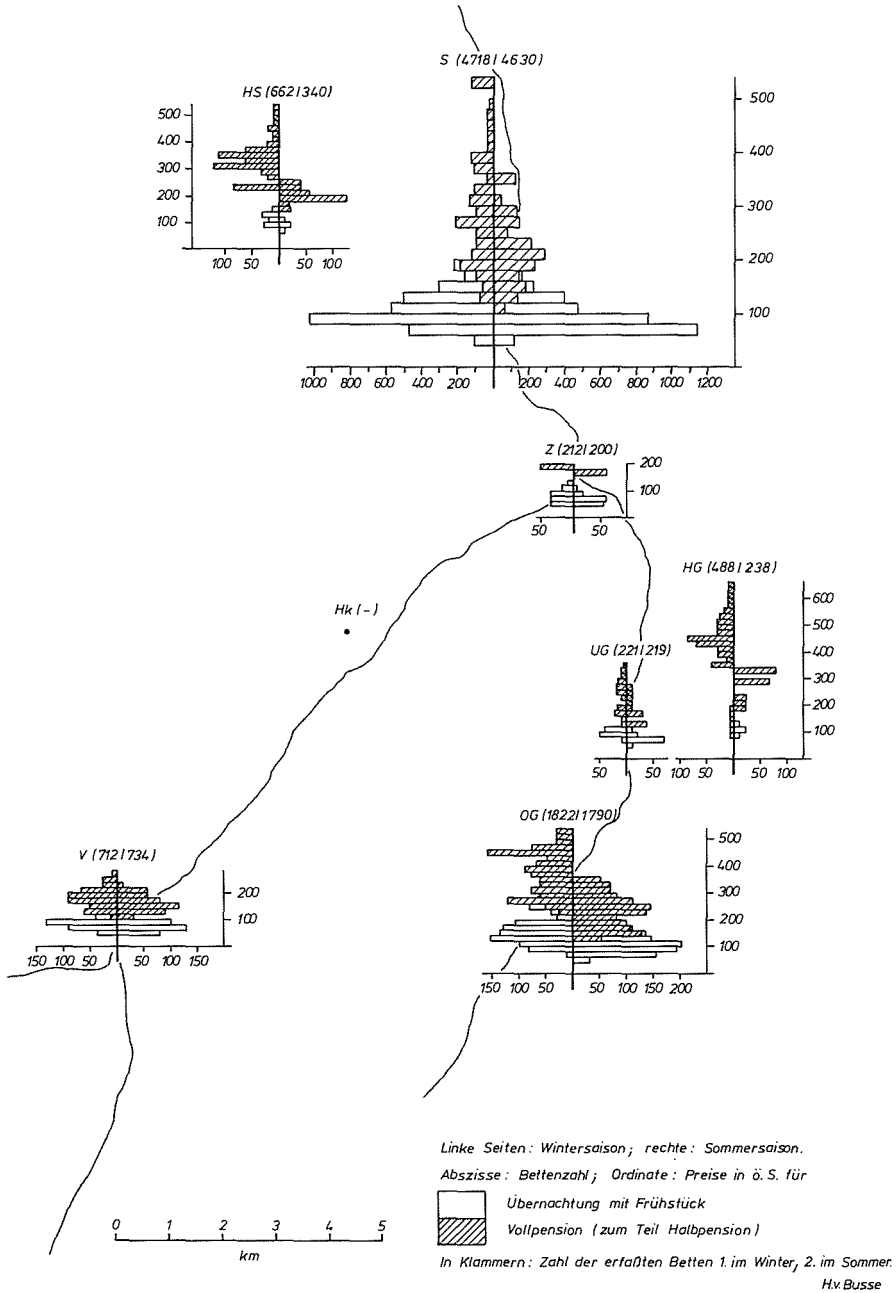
S (4718 | 4630)

500
400
300
200
100

1000 800 600 400 200 200 400 600 800 1000 1200

HS (662 | 340)

500
400
300
200
100

100 50 50 100

Z (212 | 200)

200
100

50 50

HG (488 | 238)

600
500
400
300
200
100

100 50 50 100

Hk (-)

UG (221 | 219)

50 50

OG (1822 | 1790)

500
400
300
200
100

150 100 50 50 100 150 200

V (712 | 734)

200
100

150 100 50 50 100 150

0 1 2 3 4 5
km

Linke Seiten: Wintersaison; rechte: Sommersaison.
Abszisse: Bettenzahl; Ordinate: Preise in ö. S. für
Übernachtung mit Frühstück
Vollpension (zum Teil Halbpension)
In Klammern: Zahl der erfaßten Betten 1. im Winter, 2. im Sommer.
H.v.Busse